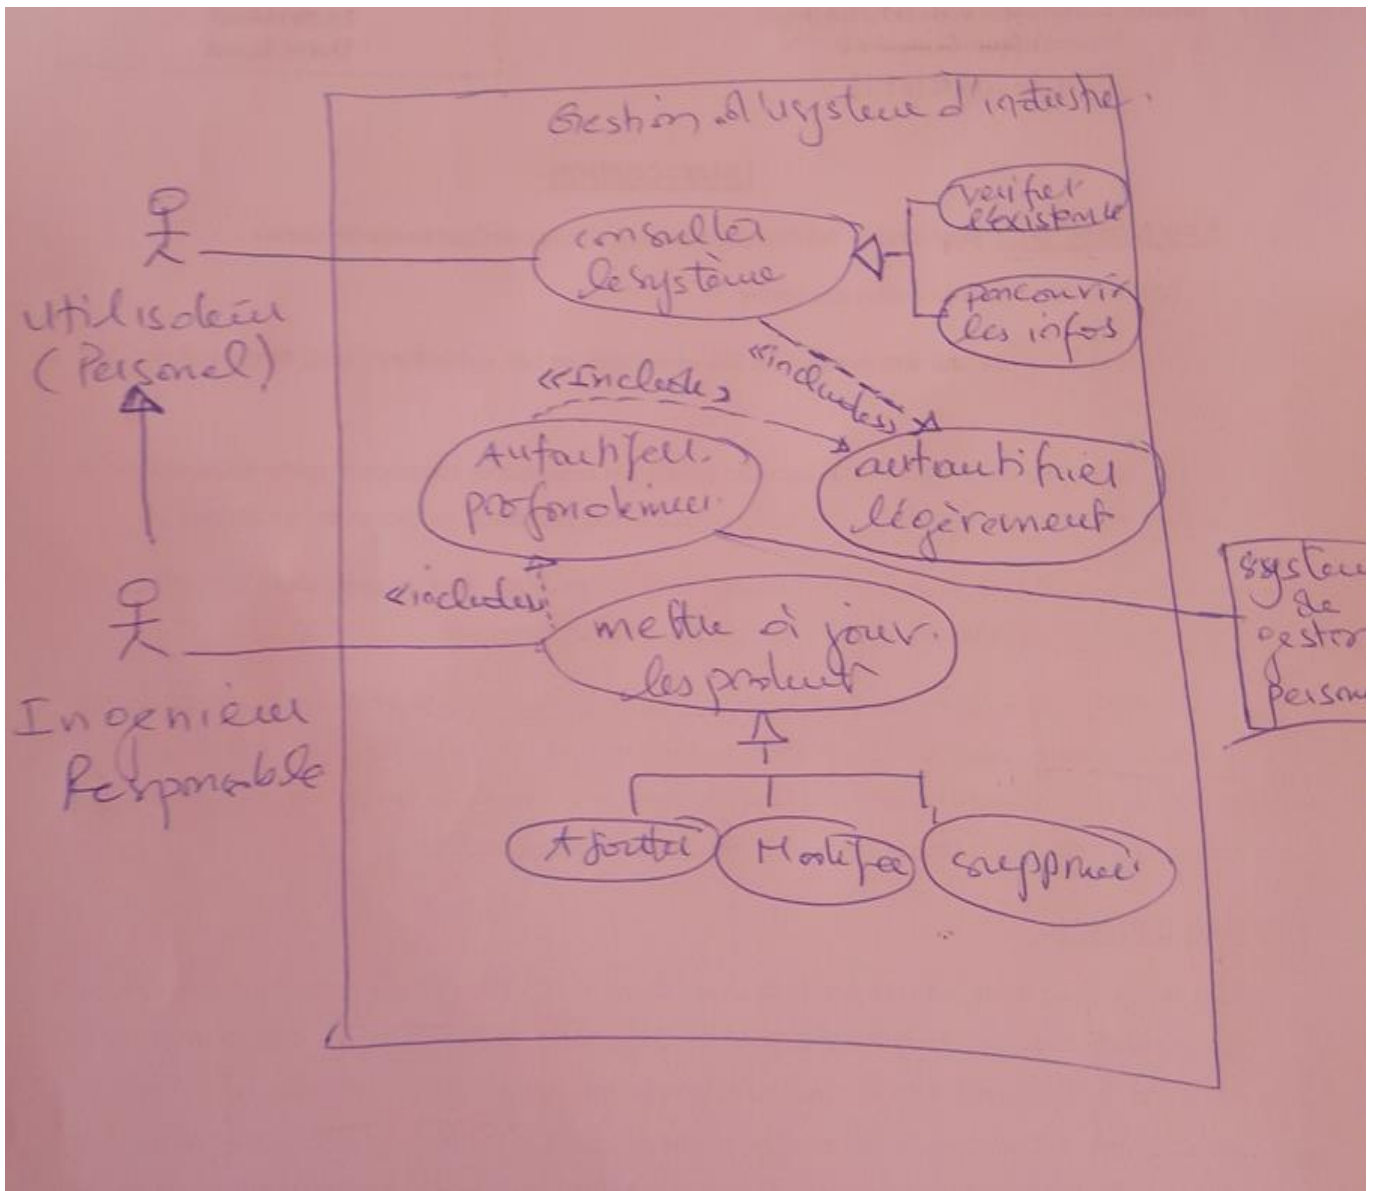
Gestion d'système d'industrie.

utilisateur (Personel)

consulter le système

verifier l'existence

parcourir les infos

«include»

«includes»

Autentifier profondement

autentifier légèrement

système de gestion Person

«includes»

Ingenieur Responsable

mettre à jour les produits

Ajouter

Modifier

supprimer